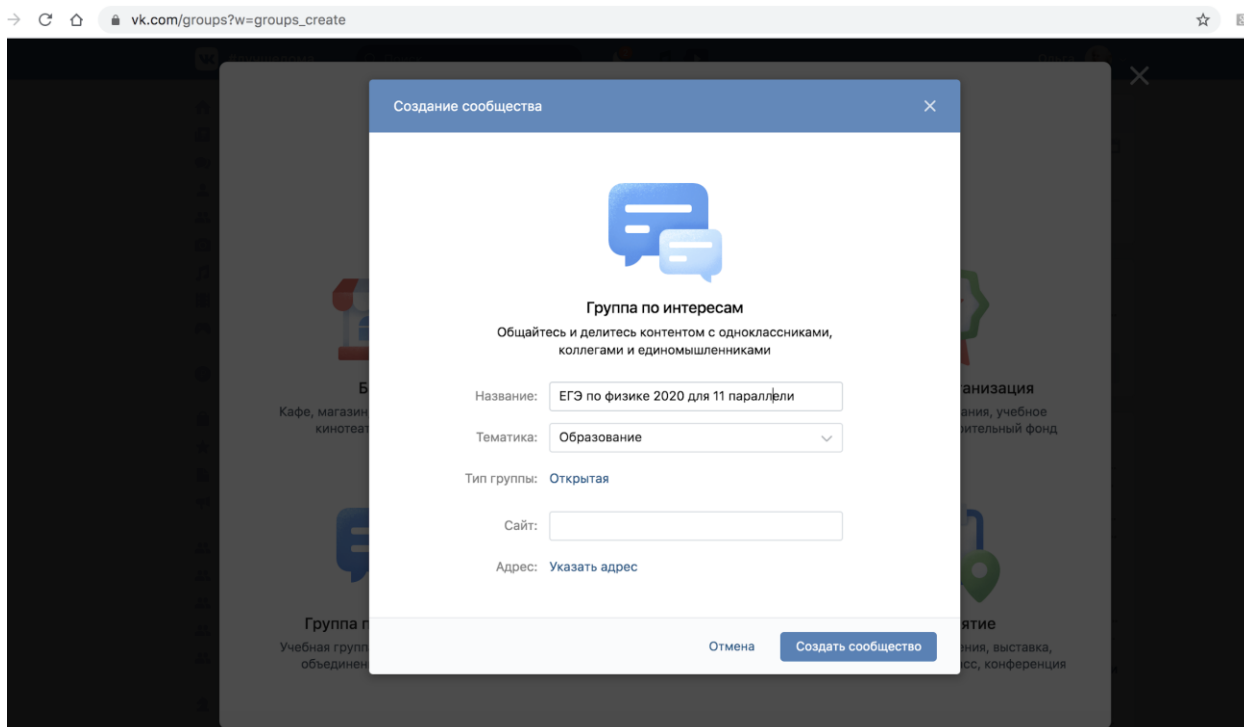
vk.com/groups?w=groups_create

Создание сообщества

Группа по интересам

Общайтесь и делитесь контентом с одноклассниками, коллегами и единомышленниками

Название: ЕГЭ по физике 2020 для 11 параллели

Тематика: Образование

Тип группы: Открытая

Сайт:

Адрес: Указать адрес

Отмена
Создать сообщество

Б
Кафе, магазин
кинотеат

анизация
ания, учебное
ительный фонд

Группа п
Учебная групп
объединен

ятие
ния, выставка,
сс, конференция